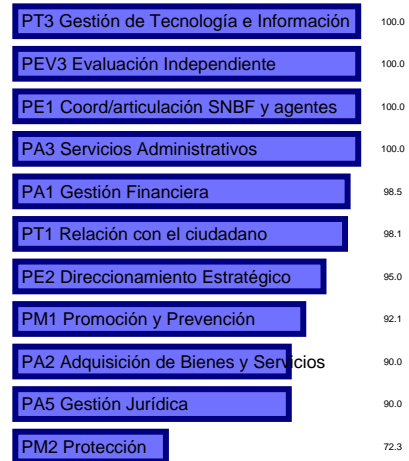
PT3 Gestión de Tecnología e Información 100.0

PEV3 Evaluación Independiente 100.0

PE1 Coord/articulación SNBF y agentes 100.0

PA3 Servicios Administrativos 100.0

PA1 Gestión Financiera 98.5

PT1 Relación con el ciudadano 98.1

PE2 Direccionamiento Estratégico 95.0

PM1 Promoción y Prevención 92.1

PA2 Adquisición de Bienes y Servicios 90.0

PA5 Gestión Jurídica 90.0

PM2 Protección 72.3